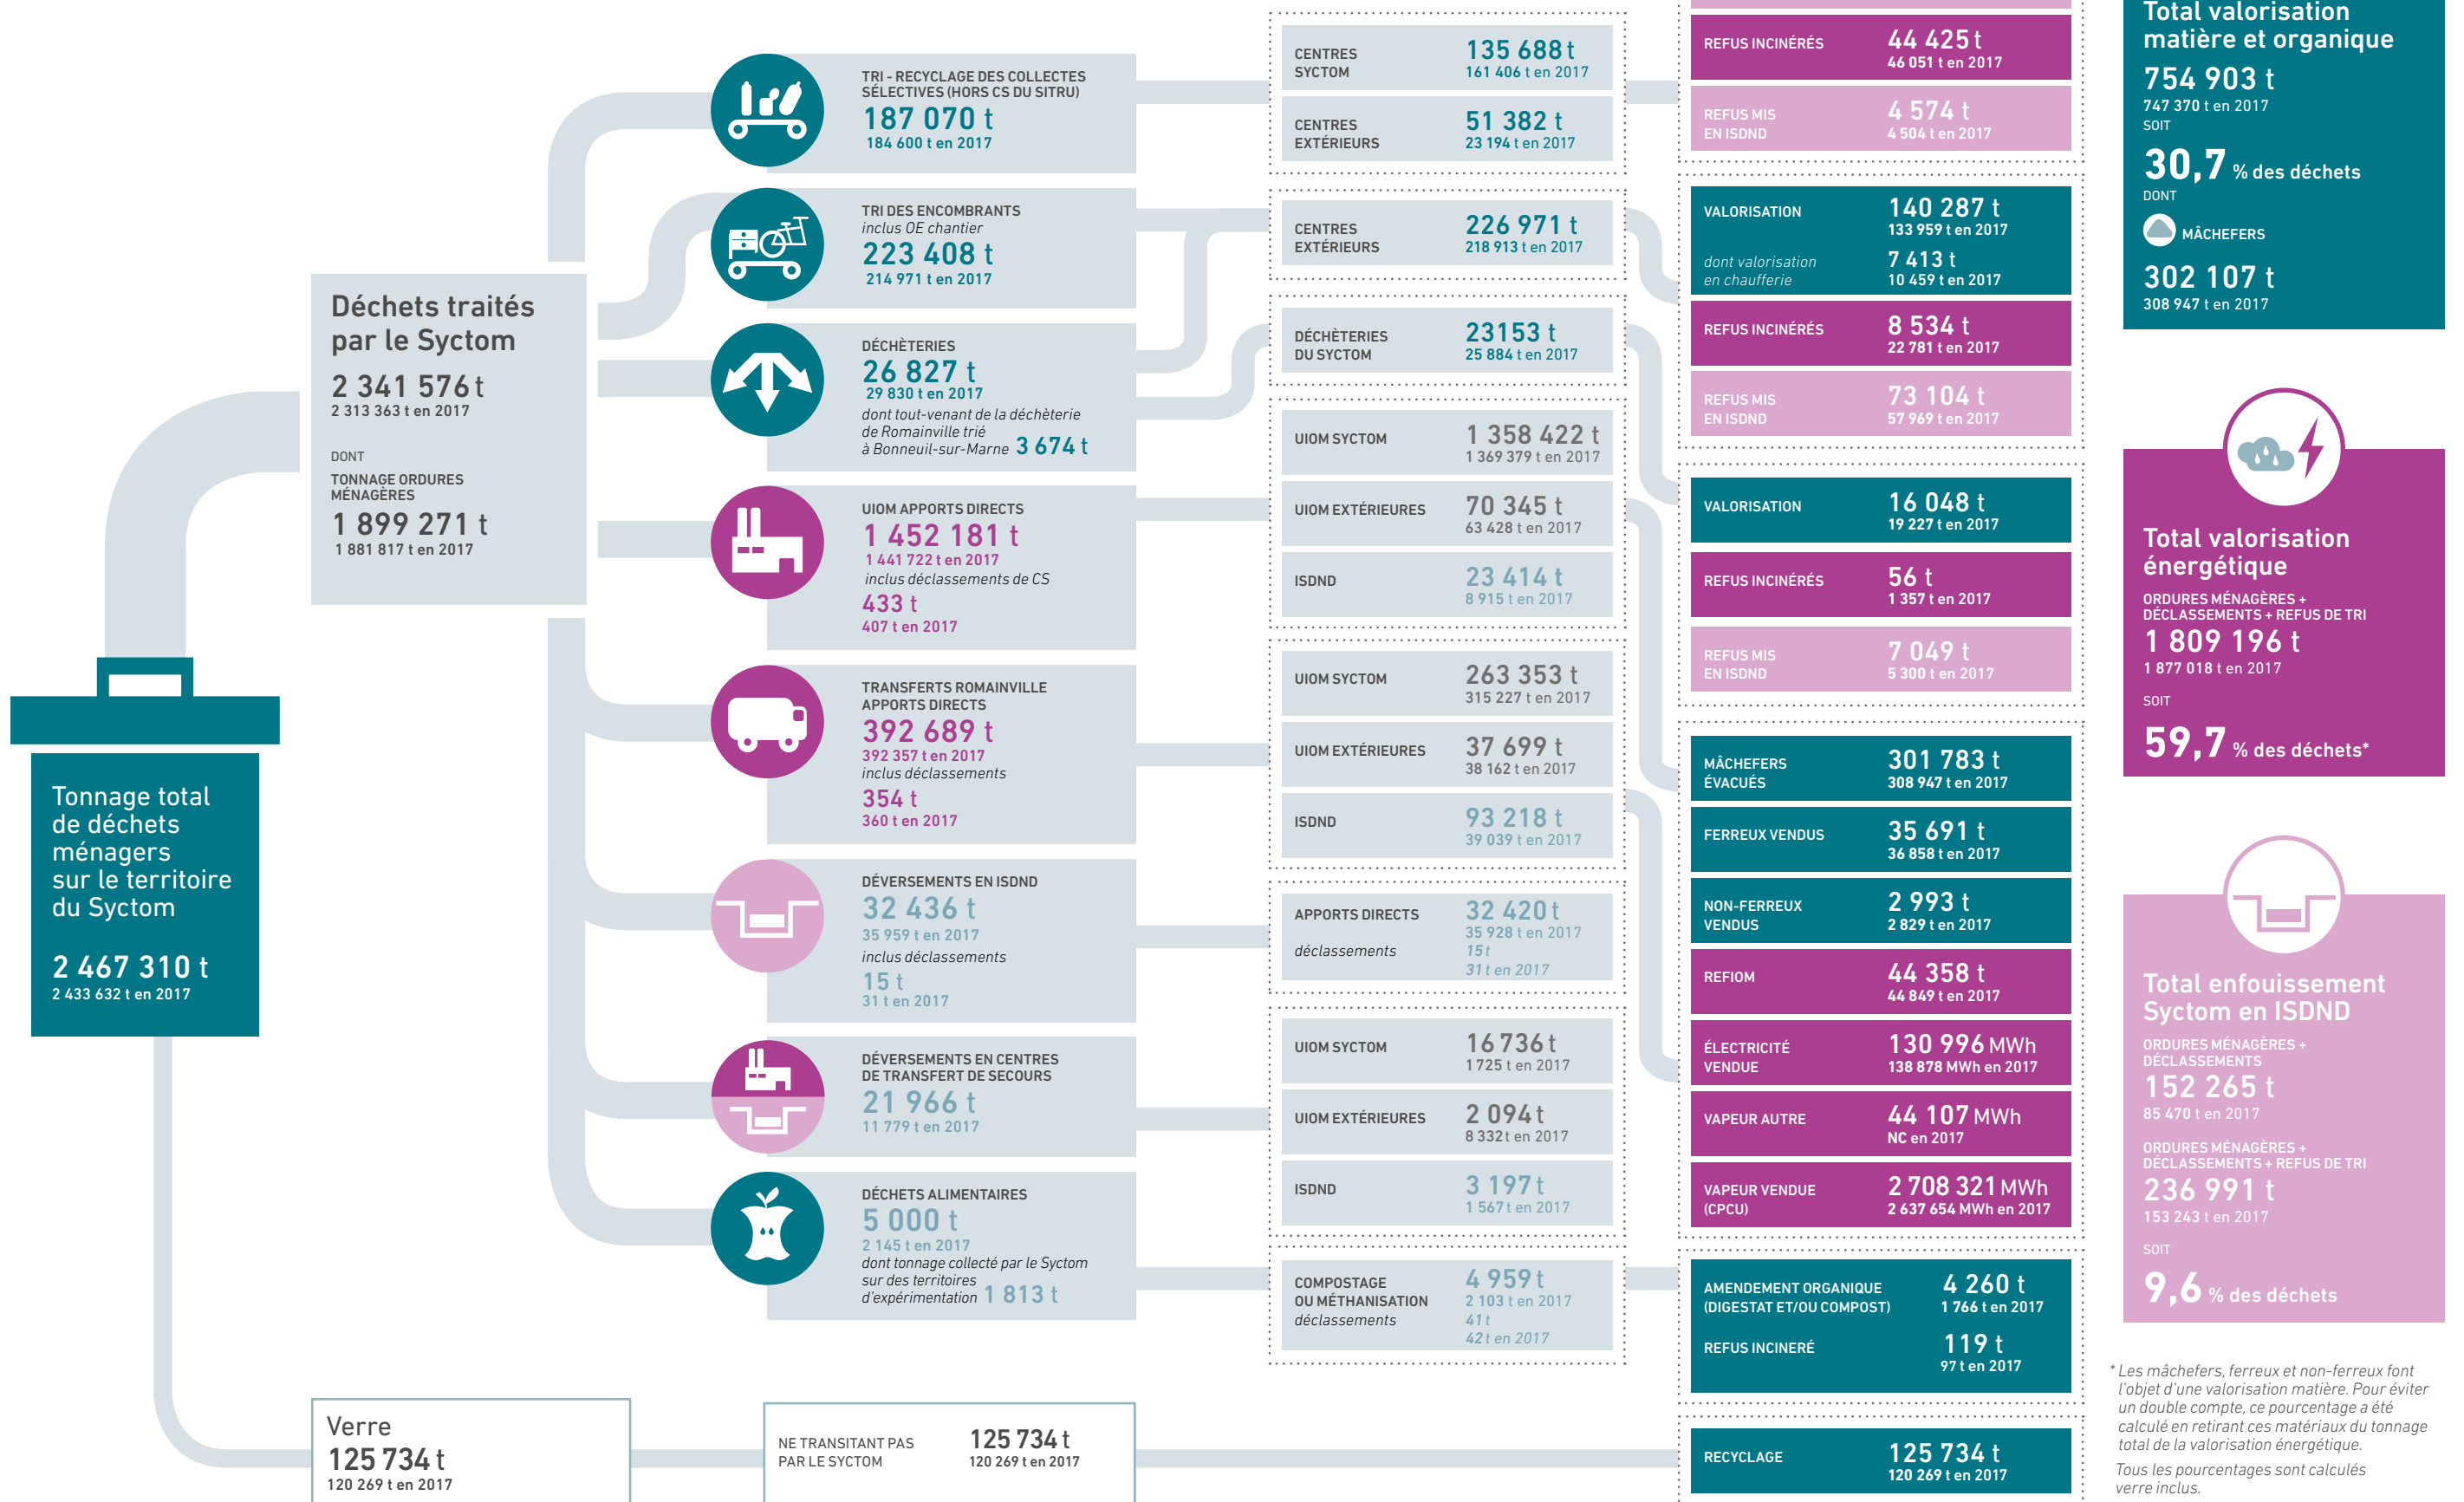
Tonnage total de déchets ménagers sur le territoire du Syctom

2 467 310 t
2 433 632 t en 2017

Déchets traités par le Syctom

2 341 576 t
2 313 363 t en 2017

DONT

TONNAGE ORDURES MÉNAGÈRES

1 899 271 t
1 881 817 t en 2017

Verre

125 734 t
120 269 t en 2017

TRI - RECYCLAGE DES COLLECTES SÉLECTIVES (HORS CS DU SITRU)
187 070 t
184 600 t en 2017

TRI DES ENCOMBRANTS
inclus OE chantier
223 408 t
214 971 t en 2017

DÉCHÈTERIES
26 827 t
29 830 t en 2017
dont tout-venant de la déchèterie de Romainville trié à Bonneuil-sur-Marne 3 674 t

UIOM APPORTS DIRECTS
1 452 181 t
1 441 722 t en 2017
inclus déclassements de CS
433 t
407 t en 2017

TRANSFERTS ROMAINVILLE APPORTS DIRECTS
392 689 t
392 357 t en 2017
inclus déclassements
354 t
360 t en 2017

DÉVERSEMENTS EN ISDND
32 436 t
35 959 t en 2017
inclus déclassements
15 t
31 t en 2017

DÉVERSEMENTS EN CENTRES DE TRANSFERT DE SECOURS
21 966 t
11 779 t en 2017

DÉCHETS ALIMENTAIRES
5 000 t
2 145 t en 2017
dont tonnage collecté par le Syctom sur des territoires d'expérimentation 1 813 t

NE TRANSITANT PAS PAR LE SYCTOM
125 734 t
120 269 t en 2017

CENTRES SYCTOM
135 688 t
161 406 t en 2017

CENTRES EXTÉRIEURS
51 382 t
23 194 t en 2017

CENTRES EXTÉRIEURS
226 971 t
218 913 t en 2017

DÉCHÈTERIES DU SYCTOM
23153 t
25 884 t en 2017

UIOM SYCTOM
1 358 422 t
1 369 379 t en 2017

UIOM EXTÉRIEURES
70 345 t
63 428 t en 2017

ISDND
23 414 t
8 915 t en 2017

UIOM SYCTOM
263 353 t
315 227 t en 2017

UIOM EXTÉRIEURES
37 699 t
38 162 t en 2017

ISDND
93 218 t
39 039 t en 2017

APPORTS DIRECTS
32 420 t
35 928 t en 2017
déclassements
15 t
31 t en 2017

UIOM SYCTOM
16 736 t
1 725 t en 2017

UIOM EXTÉRIEURES
2 094 t
8 332t en 2017

ISDND
3 197 t
1 567 t en 2017

COMPOSTAGE OU MÉTHANISATION
4 959 t
2 103 t en 2017
déclassements
41 t
42 t en 2017

REFUS INCINÉRÉS
44 425 t
46 051 t en 2017

REFUS MIS EN ISDND
4 574 t
4 504 t en 2017

VALORISATION
140 287 t
133 959 t en 2017
dont valorisation en chaufferie
7 413 t
10 459 t en 2017

REFUS INCINÉRÉS
8 534 t
22 781 t en 2017

REFUS MIS EN ISDND
73 104 t
57 969 t en 2017

VALORISATION
16 048 t
19 227 t en 2017

REFUS INCINÉRÉS
56 t
1 357 t en 2017

REFUS MIS EN ISDND
7 049 t
5 300 t en 2017

MÂCHEFERS ÉVACUÉS
301 783 t
308 947 t en 2017

FERREUX VENDUS
35 691 t
36 858 t en 2017

NON-FERREUX VENDUS
2 993 t
2 829 t en 2017

REFIOM
44 358 t
44 849 t en 2017

ÉLECTRICITÉ VENDUE
130 996 MWh
138 878 MWh en 2017

VAPEUR AUTRE
44 107 MWh
NC en 2017

VAPEUR VENDUE (CPCU)
2 708 321 MWh
2 637 654 MWh en 2017

AMENDEMENT ORGANIQUE (DIGESTAT ET/OU COMPOST)
4 260 t
1 766 t en 2017

REFUS INCINERÉ
119 t
97 t en 2017

RECYCLAGE
125 734 t
120 269 t en 2017

Total valorisation matière et organique
754 903 t
747 370 t en 2017
SOIT
30,7 % des déchets
DONT
MÂCHEFERS
302 107 t
308 947 t en 2017

Total valorisation énergétique
ORDURES MÉNAGÈRES + DÉCLASSEMENTS + REFUS DE TRI
1 809 196 t
1 877 018 t en 2017
SOIT
59,7 % des déchets*

Total enfouissement Syctom en ISDND
ORDURES MÉNAGÈRES + DÉCLASSEMENTS
152 265 t
85 470 t en 2017
ORDURES MÉNAGÈRES + DÉCLASSEMENTS + REFUS DE TRI
236 991 t
153 243 t en 2017
SOIT
9,6 % des déchets

* Les mâchefers, ferreux et non-ferreux font l'objet d'une valorisation matière. Pour éviter un double compte, ce pourcentage a été calculé en retirant ces matériaux du tonnage total de la valorisation énergétique.
Tous les pourcentages sont calculés verre inclus.